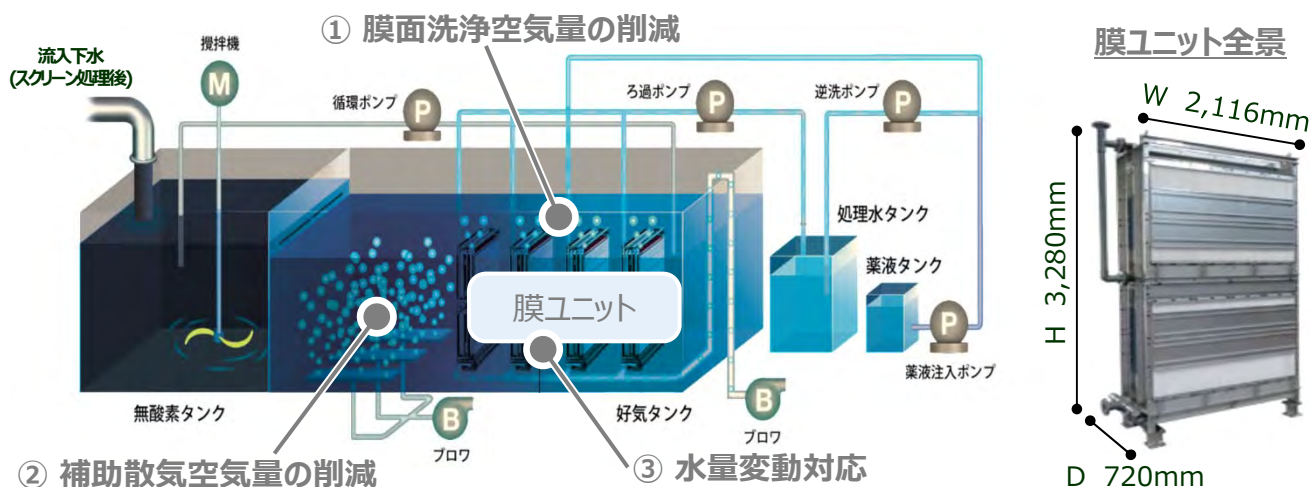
① 膜面洗浄空気量の削減

流入下水
(スクリーン処理後)

攪拌機

M

循環ポンプ

P

ろ過ポンプ

P

逆洗ポンプ

P

処理水タンク

薬液タンク

P

薬液注入ポンプ

膜ユニット

無酸素タンク

B

ブロワ

好気タンク

B

ブロワ

② 補助散気空気量の削減

③ 水量変動対応

膜ユニット全景

W 2,116mm

H 3,280mm

D 720mm